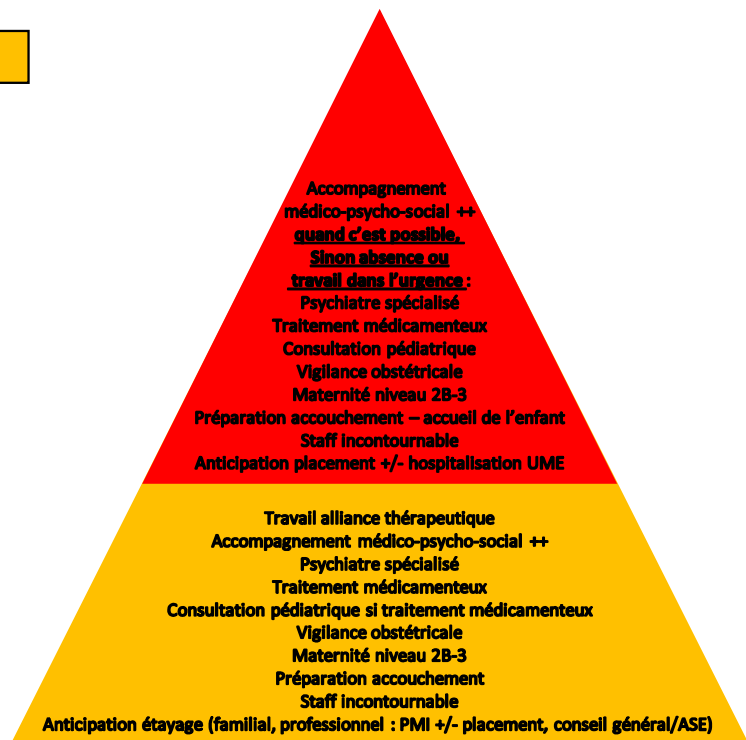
Accompagnement médico-psycho-social ++ quand c'est possible, Sinon absence ou travail dans l'urgence :
Psychiatre spécialisé
Traitement médicamenteux
Consultation pédiatrique
Vigilance obstétricale
Maternité niveau 2B-3
Préparation accouchement – accueil de l'enfant
Staff incontournable
Anticipation placement +/- hospitalisation UME

Travail alliance thérapeutique
Accompagnement médico-psycho-social ++
Psychiatre spécialisé
Traitement médicamenteux
Consultation pédiatrique si traitement médicamenteux
Vigilance obstétricale
Maternité niveau 2B-3
Préparation accouchement
Staff incontournable
Anticipation étayage (familial, professionnel : PMI +/- placement, conseil général/ASE)